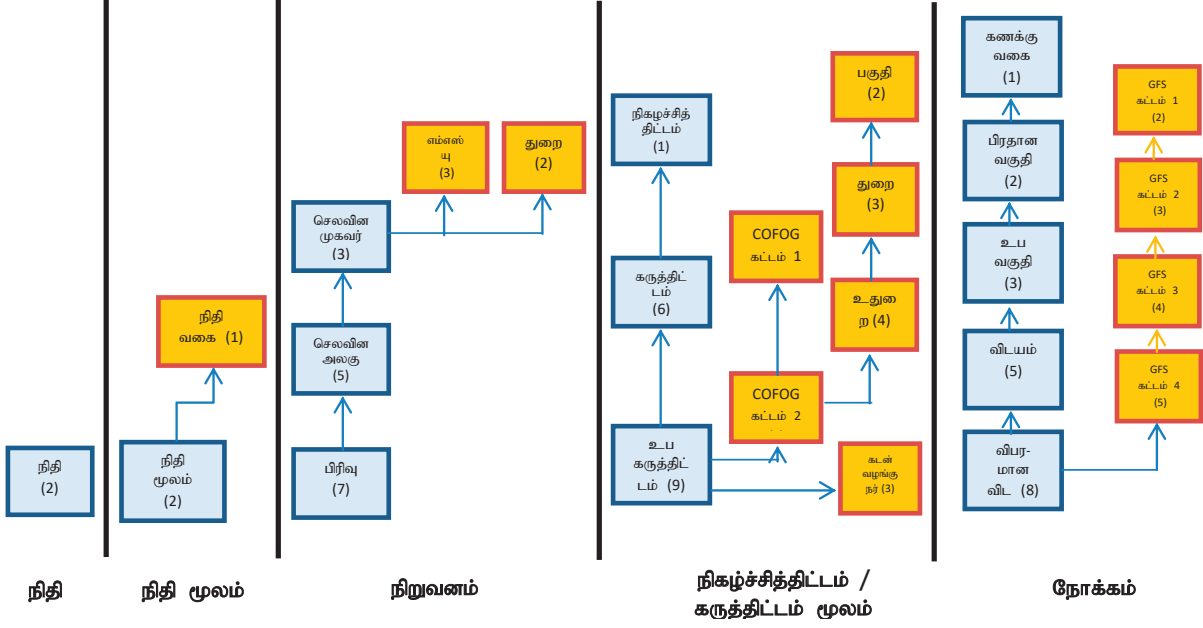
நிதி
(2)

நிதி
மூலம்
(2)

நிதி
வகை (1)

பிரிவு
(7)

செலவின
அலகு
(5)

செலவின
முகவர்
(3)

எம்எஸ்
யு
(3)

துறை
(2)

நிகழ்ச்சித்
திட்டம்
(1)

கருத்திட்
டம்
(6)

உப
கருத்திட்
டம் (9)

COFOG
கட்டம் 1

COFOG
கட்டம் 2

கடன்
வழங்கு
நர் (3)

பகுதி
(2)

துறை
(3)

உதுறை
ற (4)

கணக்கு
வகை
(1)

பிரதான
வகுதி
(2)

உப
வகுதி
(3)

விடயம்
(5)

விபர-
மான
விட (8)

GFS
கட்டம் 1
(2)

GFS
கட்டம் 2
(3)

GFS
கட்டம் 3
(4)

GFS
கட்டம் 4
(5)

நிதி

நிதி மூலம்

நிறுவனம்

நிகழ்ச்சித்திட்டம் /
கருத்திட்டம் மூலம்

நோக்கம்